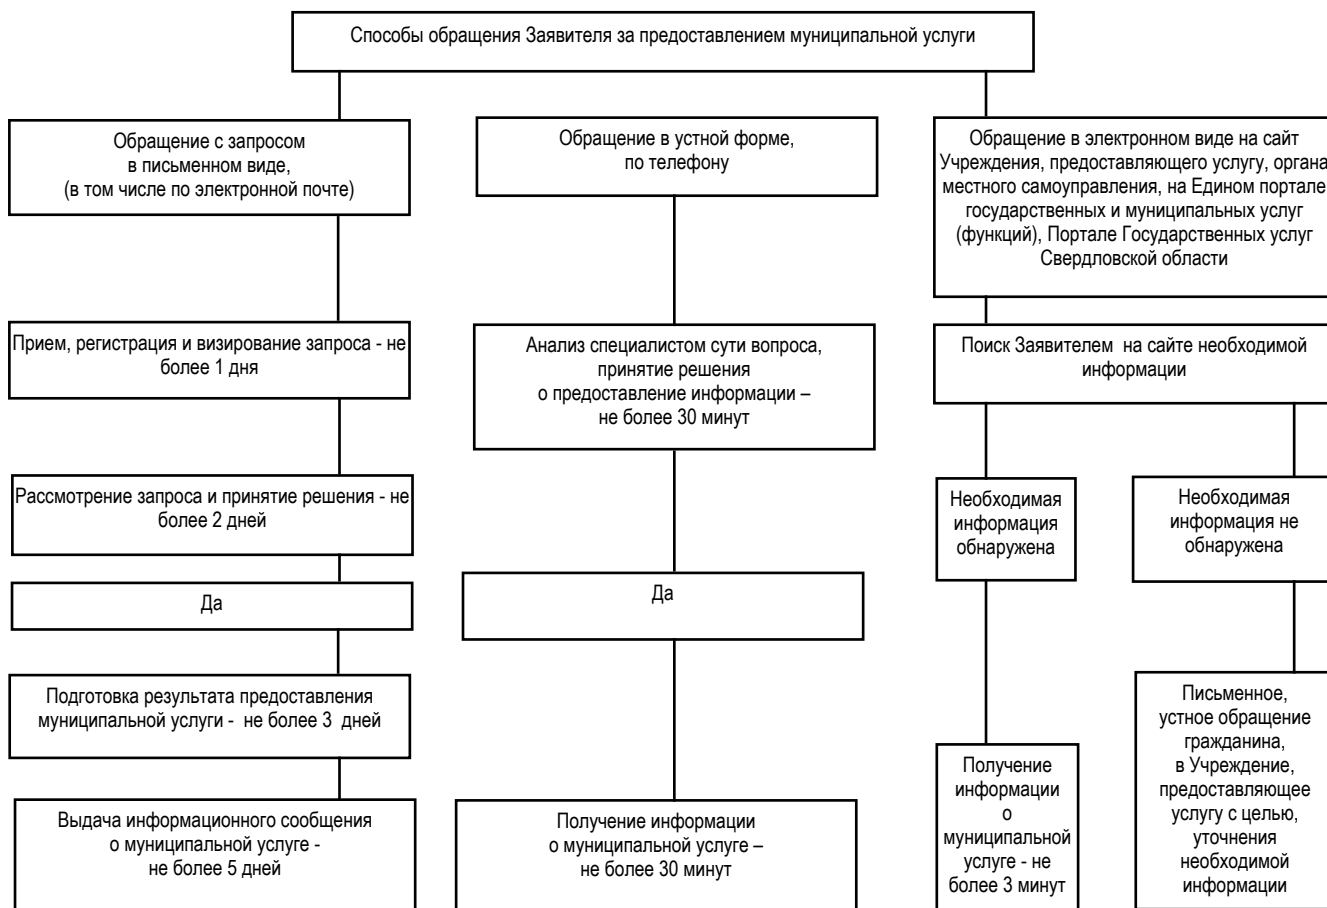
Способы обращения Заявителя за предоставлением муниципальной услуги

Обращение с запросом в письменном виде, (в том числе по электронной почте)

Прием, регистрация и визирование запроса - не более 1 дня

Рассмотрение запроса и принятие решения - не более 2 дней

Да

Подготовка результата предоставления муниципальной услуги - не более 3 дней

Выдача информационного сообщения о муниципальной услуге - не более 5 дней

Обращение в устной форме, по телефону

Анализ специалистом сути вопроса, принятие решения о предоставление информации – не более 30 минут

Да

Получение информации о муниципальной услуге – не более 30 минут

Обращение в электронном виде на сайт Учреждения, предоставляющего услугу, органа местного самоуправления, на Едином портале государственных и муниципальных услуг (функций), Портале Государственных услуг Свердловской области

Поиск Заявителем на сайте необходимой информации

Необходимая информация обнаружена

Получение информации о муниципальной услуге - не более 3 минут

Необходимая информация не обнаружена

Письменное, устное обращение гражданина, в Учреждение, предоставляющее услугу с целью, уточнения необходимой информации